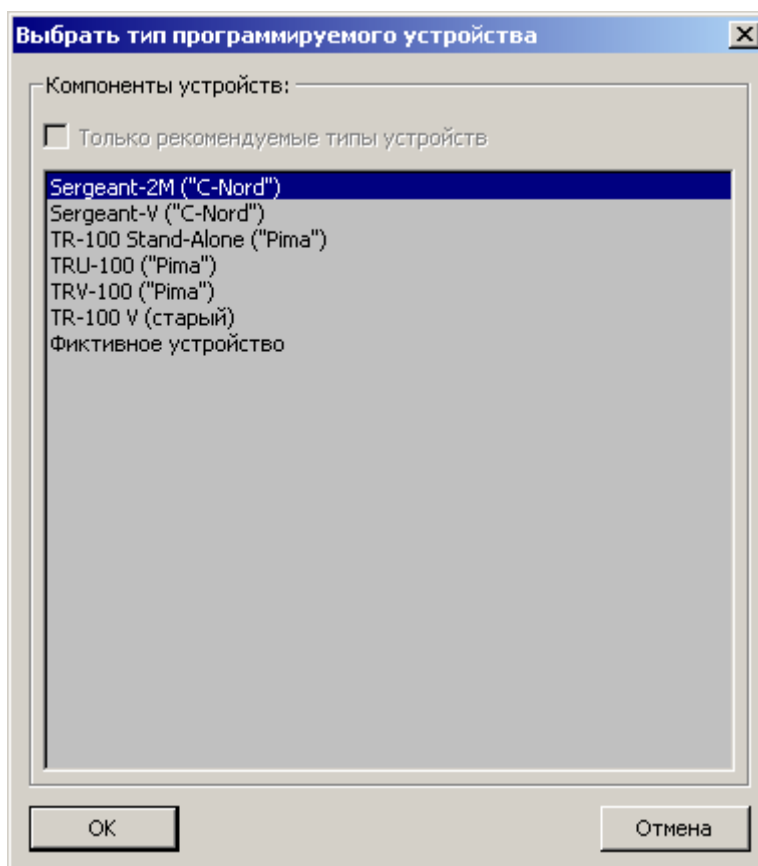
Выбрать тип программируемого устройства

Компоненты устройств:

Только рекомендуемые типы устройств

Sergeant-2M ("C-Nord")
Sergeant-V ("C-Nord")
TR-100 Stand-Alone ("Pima")
TRU-100 ("Pima")
TRV-100 ("Pima")
TR-100 V (старый)
Фиктивное устройство

OK

Отмена